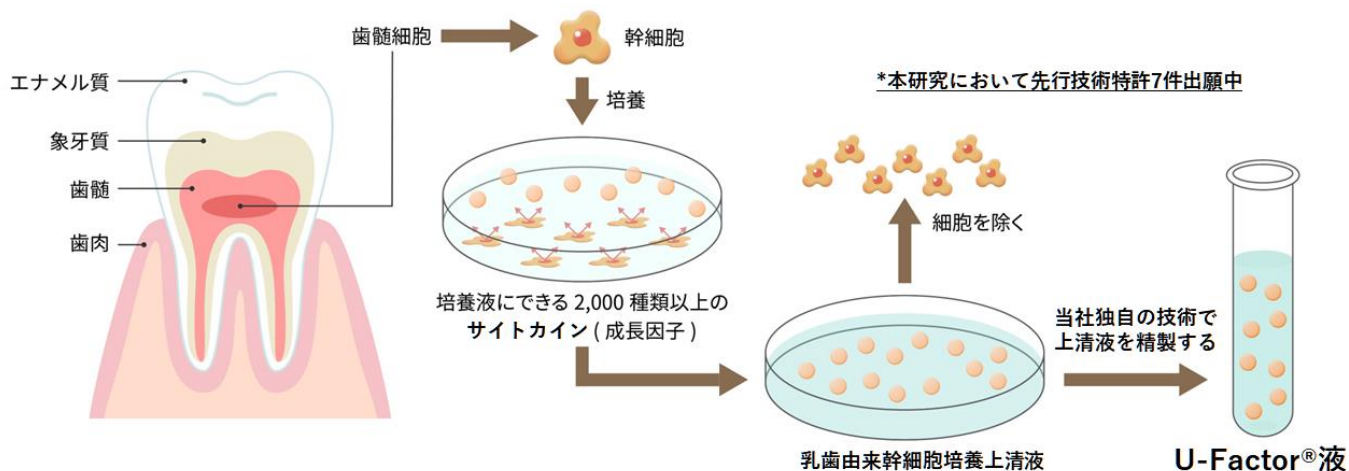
歯髄細胞

幹細胞

エナメル質

象牙質

歯髄

歯肉

培養

*本研究において先行技術特許7件出願中

細胞を除く

培養液にできる 2,000 種類以上の
サイトカイン ( 成長因子 )

当社独自の技術で
上清液を精製する

乳歯由来幹細胞培養上清液

U-Factor®液